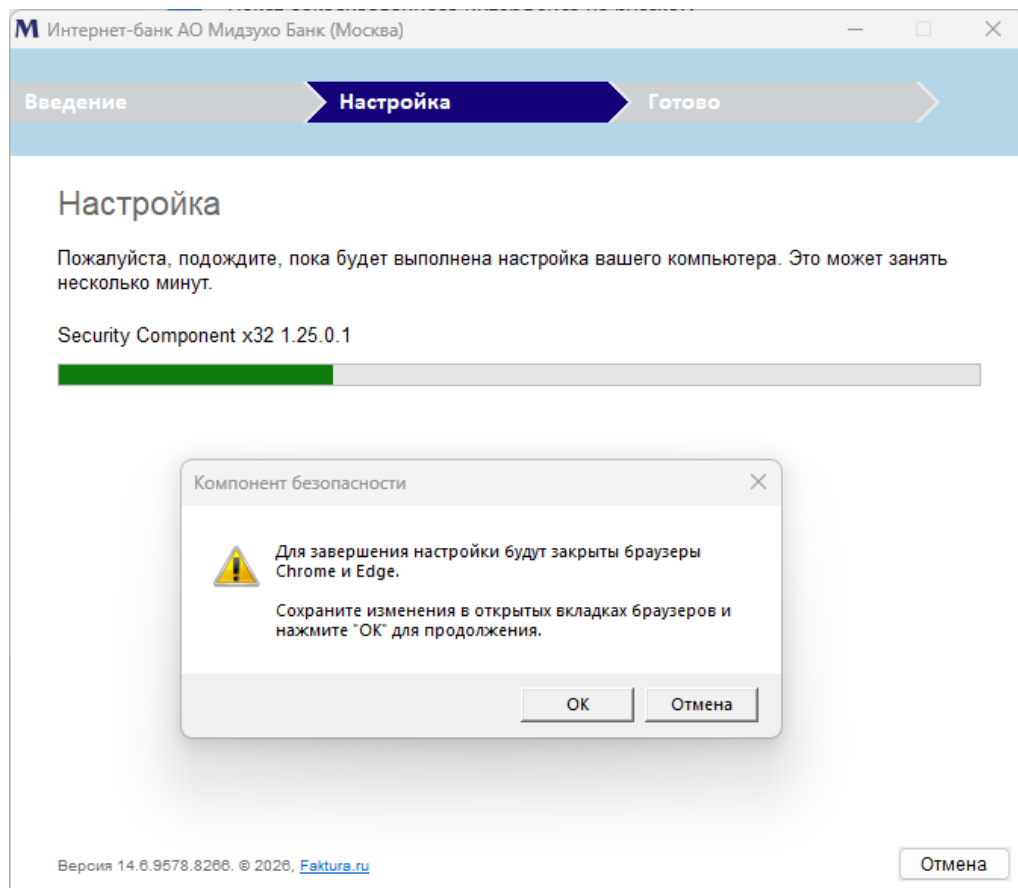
M Интернет-банк АО Мидзухо Банк (Москва)

Введение
Настройка
Готово

Настройка

Пожалуйста, подождите, пока будет выполнена настройка вашего компьютера. Это может занять несколько минут.

Security Component x32 1.25.0.1

Компонент безопасности

Для завершения настройки будут закрыты браузеры Chrome и Edge.

Сохраните изменения в открытых вкладках браузеров и нажмите "ОК" для продолжения.

ОК
Отмена

Версия 14.6.9578.8266. © 2026, Faktura.ru

Отмена